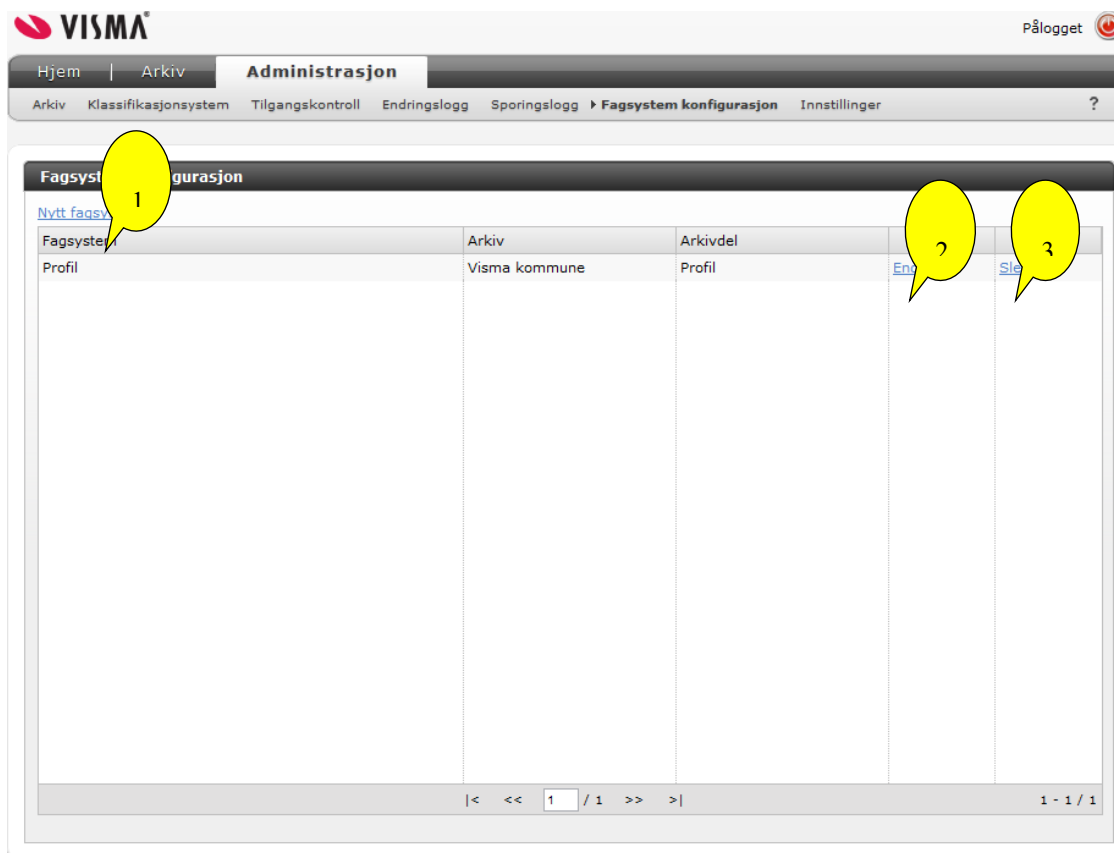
VISMA

Pålogget

Hjem | Arkiv | Administrasjon

Arkiv Klassifikasjonsystem Tilgangskontroll Endringslogg Sporingslogg ▸ Fagsystem konfigurasjon Innstillinger ?

Fagsyst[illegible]gurasjon

1

Nytt fagsy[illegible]

2

3

| Fagsystem | Arkiv | Arkivdel | | |
|---|---|---|---|---|
| Profil | Visma kommune | Profil | End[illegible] | Sle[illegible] |

|< << 1 / 1 >> >|

1 - 1 / 1